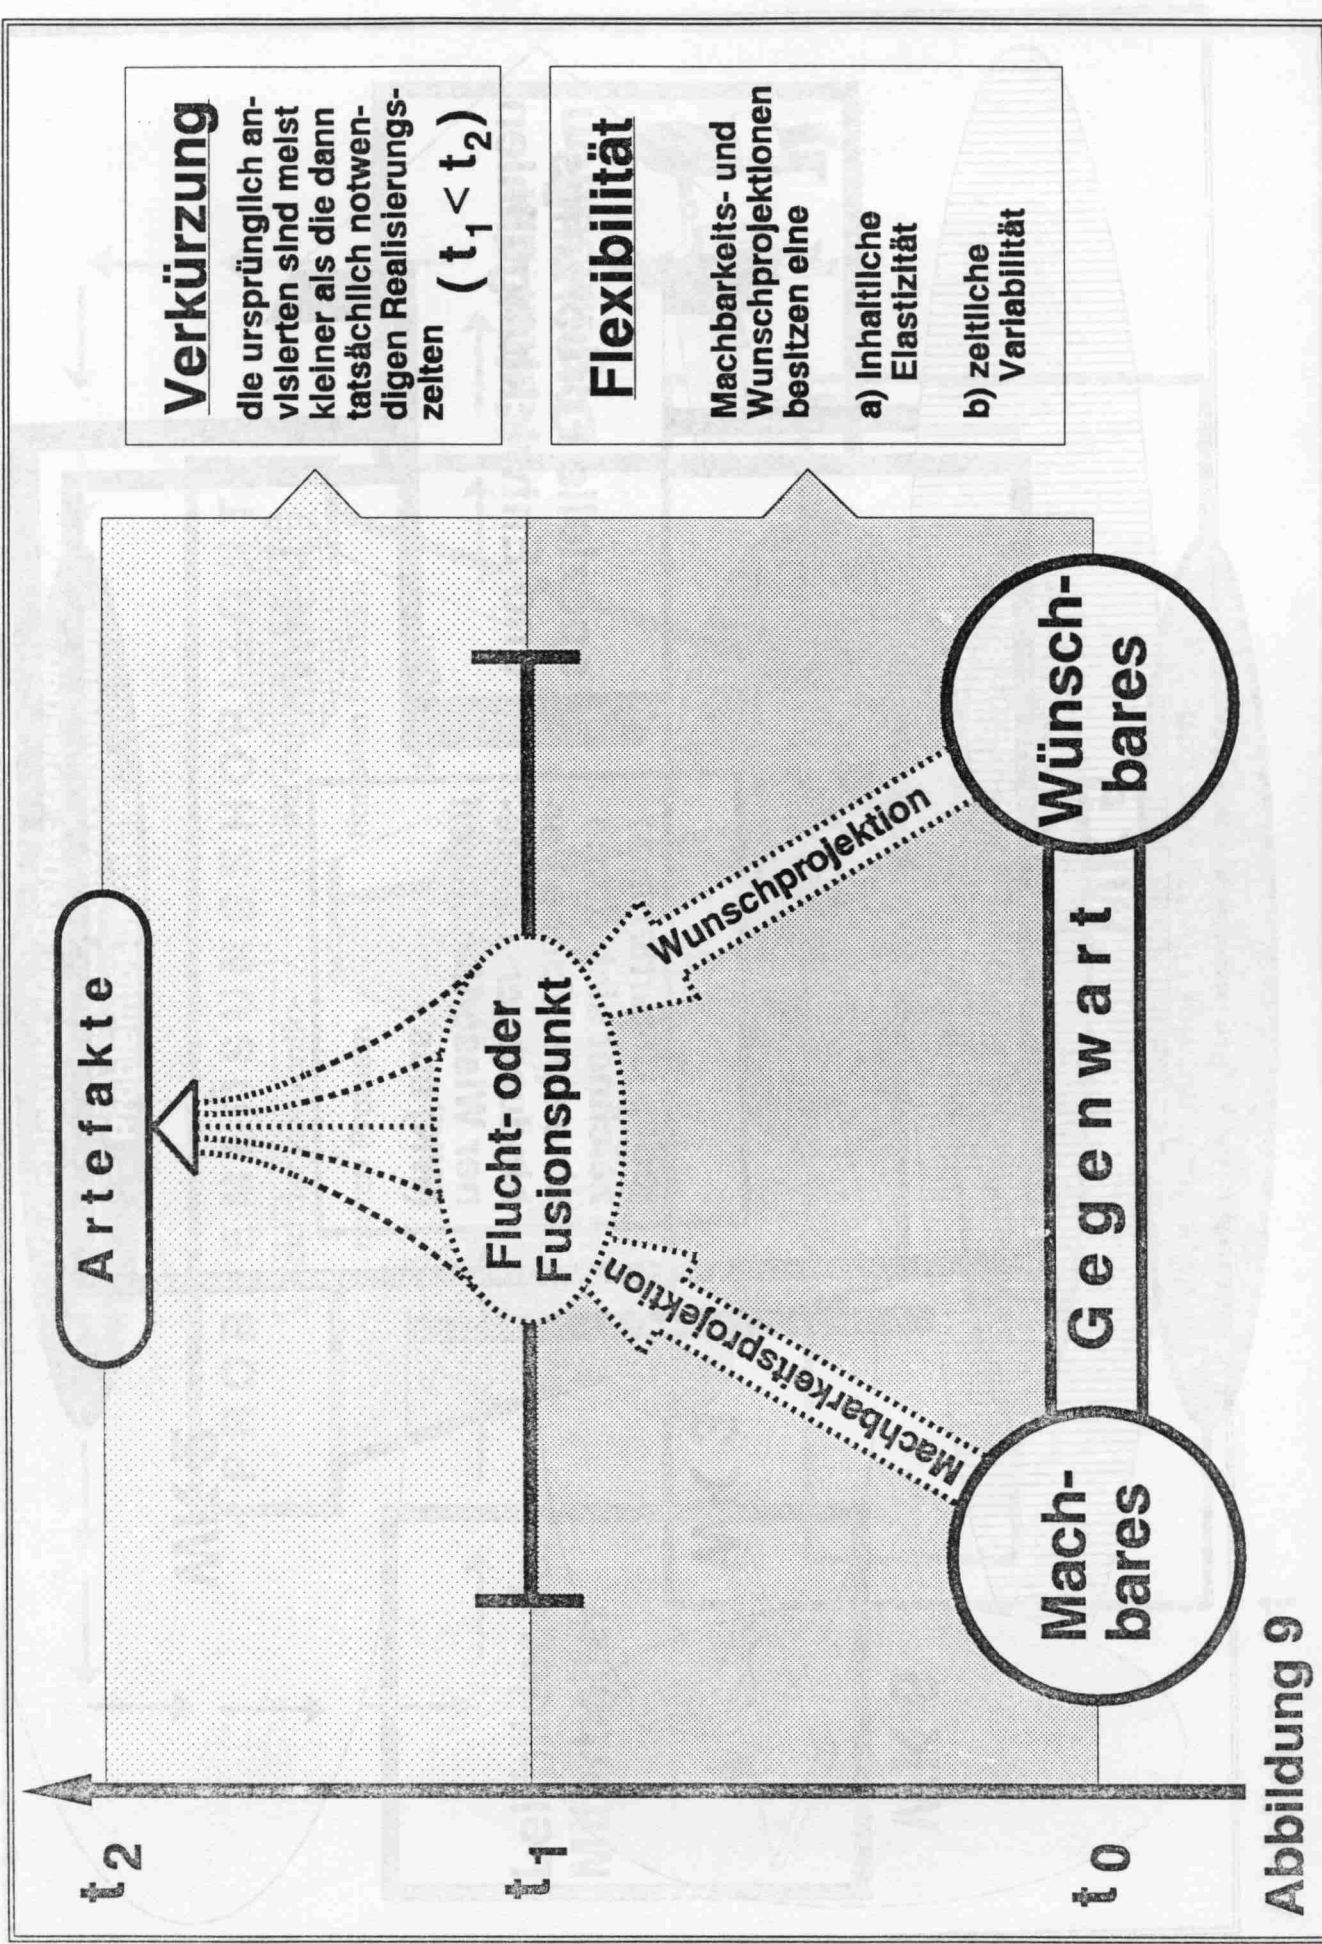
Artefakte

$t_2$

$t_1$

$t_0$

Flucht- oder Fusionspunkt

Machbarkeitsprojektion

Wunschprojektion

Mach-bares

Wünsch-bares

Gegenwart

Verkürzung

die ursprünglich anvisierten sind meist kleiner als die dann tatsächlich notwendigen Realisierungszeiten

$(t_1 < t_2)$

Flexibilität

Machbarkeits- und Wunschprojektionen besitzen eine

a) inhaltliche Elastizität

b) zeitliche Variabilität

Abbildung 9